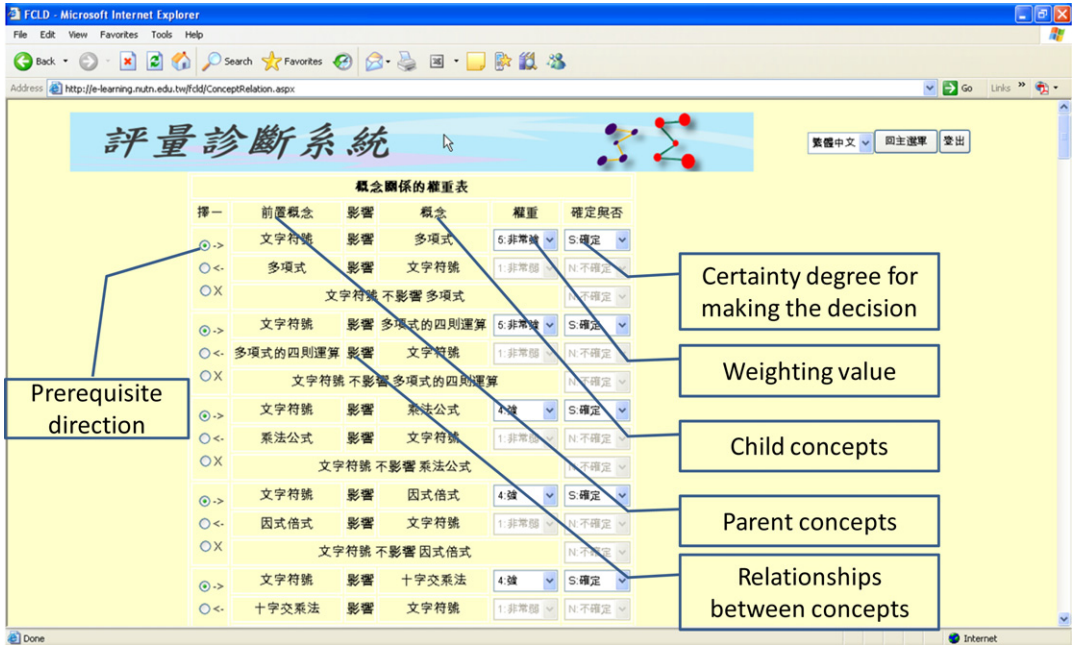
FCLD - Microsoft Internet Explorer

File Edit View Favorites Tools Help

Back Search Favorites

Address http://e-learning.nutn.edu.tw/fcld/ConceptRelation.aspx Go Links

評量診斷系統

繁體中文 回主選單 登出

概念關係的權重表

| 擇一 | 前置概念 | 影響 | 概念 | 權重 | 確定與否 |
|---|---|---|---|---|---|
| ->| 文字符號 | 影響 | 多項式 | 5:非常強 | S:確定 |
| <- | 多項式 | 影響 | 文字符號 | 1:非常弱 | N:不確定 |
| X | 文字符號 不影響 多項式 | | | | N:不確定 |
| -> | 文字符號 | 影響 | 多項式的四則運算 | 5:非常強 | S:確定 |
| <- | 多項式的四則運算 | 影響 | 文字符號 | 1:非常弱 | N:不確定 |
| X | 文字符號 不影響 多項式的四則運算 | | | | N:不確定 |
| -> | 文字符號 | 影響 | 乘法公式 | 4:強 | S:確定 |
| <- | 乘法公式 | 影響 | 文字符號 | 1:非常弱 | N:不確定 |
| X | 文字符號 不影響 乘法公式 | | | | N:不確定 |
| -> | 文字符號 | 影響 | 因式倍式 | 4:強 | S:確定 |
| <- | 因式倍式 | 影響 | 文字符號 | 1:非常弱 | N:不確定 |
| X | 文字符號 不影響 因式倍式 | | | | N:不確定 |
| -> | 文字符號 | 影響 | 十字交乘法 | 4:強 | S:確定 |
| <- | 十字交乘法 | 影響 | 文字符號 | 1:非常弱 | N:不確定 |

Certainty degree for making the decision

Weighting value

Prerequisite direction

Child concepts

Parent concepts

Relationships between concepts

Done Internet